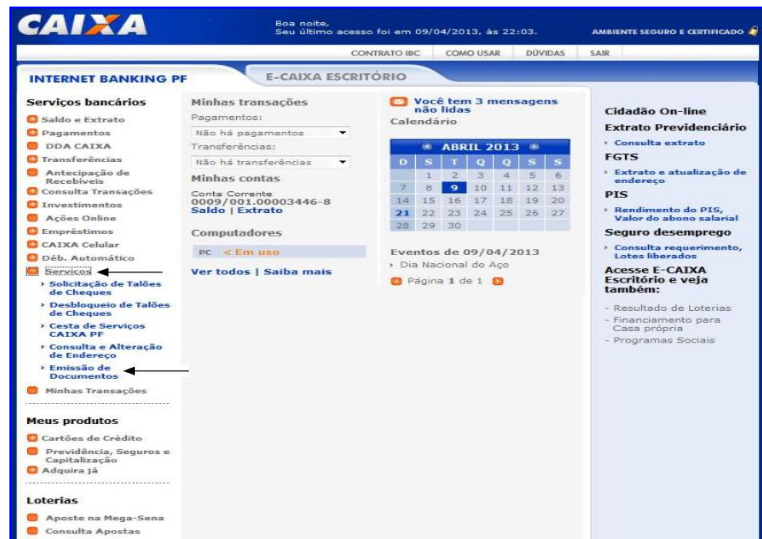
CAIXA

Boa noite,
Seu último acesso foi em 09/04/2013, às 22:03.

AMBIENTE SEGURO E CERTIFICADO

CONTRATO IBC | COMO USAR | DÚVIDAS | SAIR

INTERNET BANKING PF

E-CAIXA ESCRITÓRIO

Serviços bancários

Saldo e Extrato
Pagamentos
DDA CAIXA
Transferências
Antecipação de Recebíveis
Consulta Transações
Investimentos
Ações Online
Empréstimos
CAIXA Celular
Déb. Automático
Serviços
Solicitação de Talões de Cheques
Desbloqueio de Talões de Cheques
Cesta de Serviços CAIXA PF
Consulta e Alteração de Endereço
Emissão de Documentos
Minhas Transações

Meus produtos

Cartões de Crédito
Previdência, Seguros e Capitalização
Adquira já

Loterias

Aposte na Mega-Sena
Consulta Apostas

Minhas transações

Pagamentos:
Não há pagamentos
Transferências:
Não há transferências

Minhas contas

Conta Corrente
0009/001.00003446-8
Saldo | Extrato

Computadores

PC < Em uso

Ver todos | Saiba mais

Você tem 3 mensagens não lidas

Calendário

ABRIL 2013

| D | S | T | Q | Q | S | S |
|---|---|---|---|---|---|---|
| | 1 | 2 | 3 | 4 | 5 | 6 |
| 7 | 8 | 9 | 10 | 11 | 12 | 13 |
| 14 | 15 | 16 | 17 | 18 | 19 | 20 |
| 21 | 22 | 23 | 24 | 25 | 26 | 27 |
| 28 | 29 | 30 | | | | |

Eventos de 09/04/2013

Dia Nacional do Aço

Página 1 de 1

Cidadão On-line

Extrato Previdenciário

Consulta extrato

FGTS

Extrato e atualização de endereço

PIS

Rendimento do PIS, Valor do abono salarial

Seguro desemprego

Consulta requerimento, Lotes liberados

Acesse E-CAIXA Escritório e veja também:

- Resultado de Loterias
- Financiamento para Casa própria
- Programas Sociais